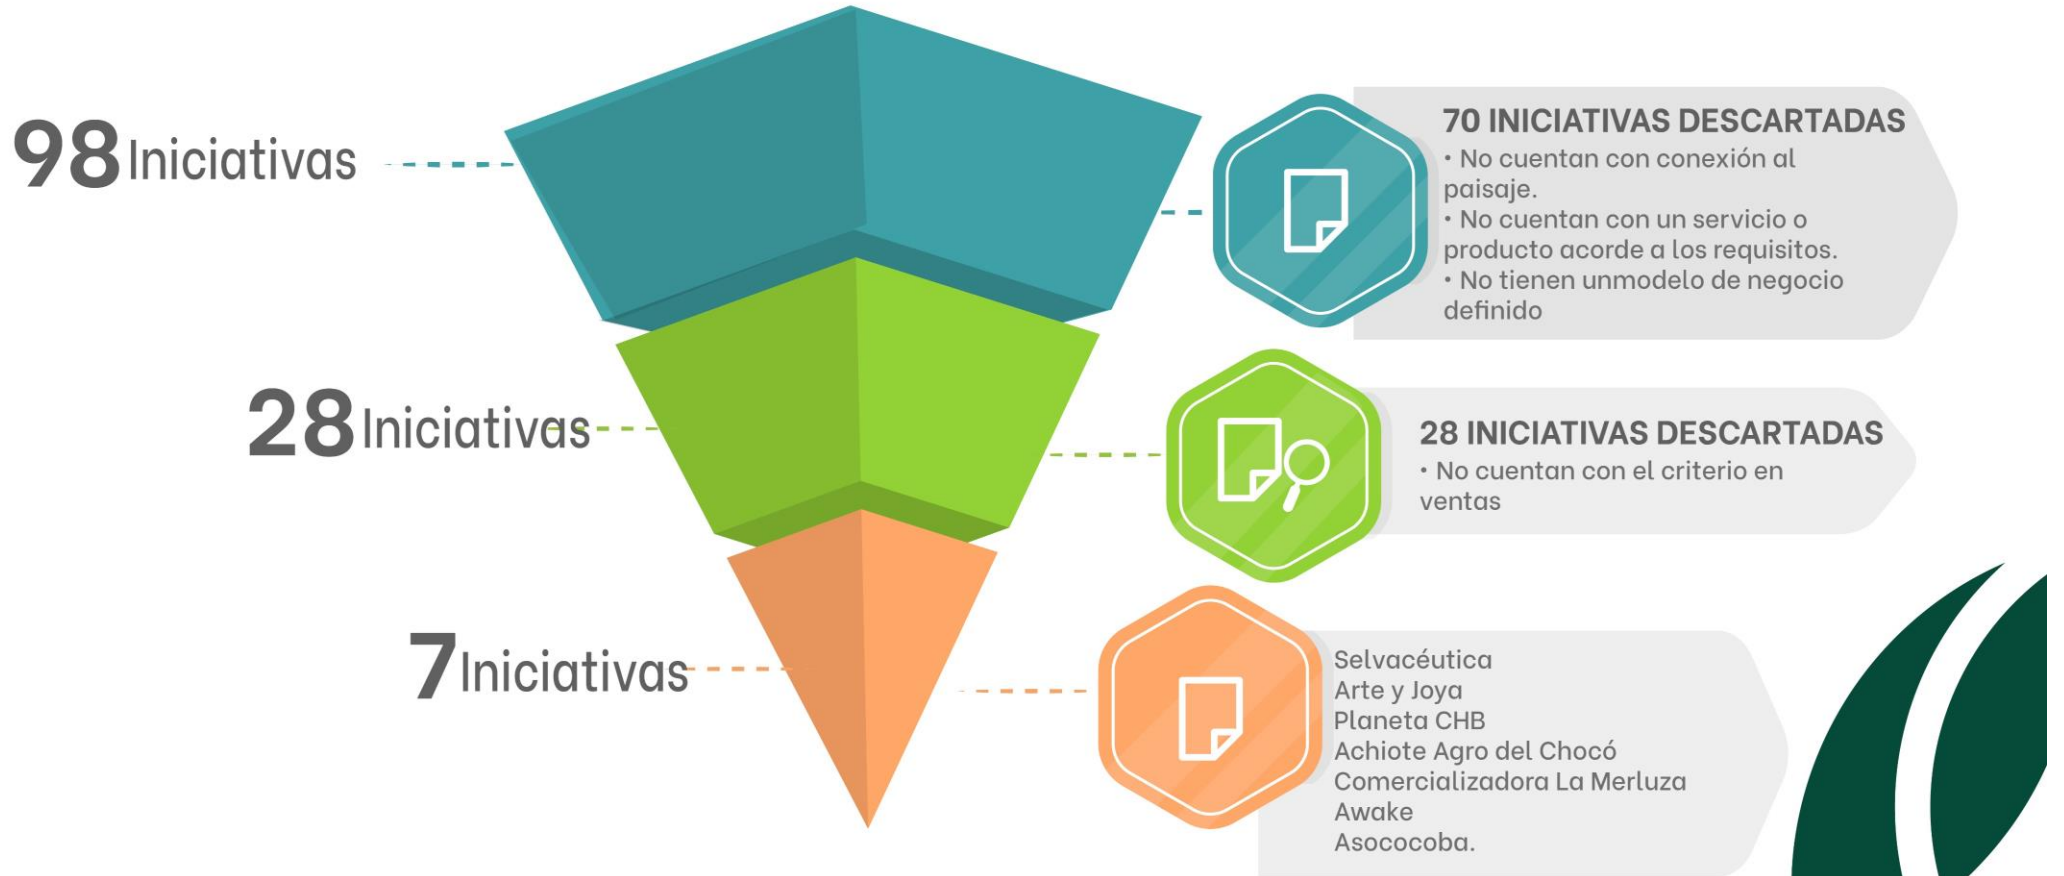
98 Iniciativas

70 INICIATIVAS DESCARTADAS
• No cuentan con conexión al paisaje.
• No cuentan con un servicio o producto acorde a los requisitos.
• No tienen unmodelo de negocio definido

28 Iniciativas

28 INICIATIVAS DESCARTADAS
• No cuentan con el criterio en ventas

7 Iniciativas

Selvacéutica
Arte y Joya
Planeta CHB
Achiote Agro del Chocó
Comercializadora La Merluza
Awake
Asococoba.